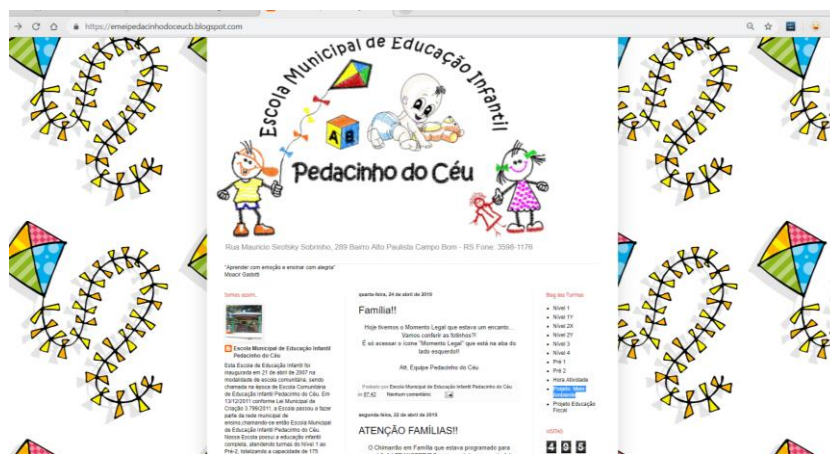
https://emeipedacinhodoceucb.blogspot.com

Escola Municipal de Educação Infantil

A B

Pedacinho do Céu

Rua Mauricio Seofsky Sobrinho, 289 Bairro Alto Paulista Campo Bom - RS Fone: 3598-1176

"Aprender com emoção e ensinar com alegria"
Moacir Gadotti

Somos assim...

Escola Municipal de Educação Infantil Pedacinho do Céu

Esta Escola de Educação Infantil foi inaugurada em 21 de abril de 2007 na modalidade de escola comunitária; sendo chamada na época de Escola Comunitária de Educação Infantil Pedacinho do Céu. Em 13/12/2011 conforme Lei Municipal de Criação 3.799/2011, a Escola passou a fazer parte da rede municipal de ensino,chamando-se então Escola Municipal de Educação Infantil Pedacinho do Céu. Nossa Escola possui a educação infantil completa, atendendo turmas do Nível 1 ao Pré-2, totalizando a capacidade de 175

quarta-feira, 24 de abril de 2019

Família!!

Hoje tivemos o Momento Legal que estava um encanto...
Vamos conferir as fotinhos!!!
É só acessar o ícone "Momento Legal" que está na aba do lado esquerdo!!

Att. Equipe Pedacinho do Céu

Postado por Escola Municipal de Educação Infantil Pedacinho do Céu às 07:42 Nenhum comentário:

segunda-feira, 22 de abril de 2019

ATENÇÃO FAMÍLIAS!!

O Chimarrão em Família que estava programado para

Blog das Turmas

Nível 1
Nível 1Y
Nível 2X
Nível 2Y
Nível 3
Nível 4
Pré 1
Pré 2
Hora Atividade
Projeto: Mala Itinerante
Projeto Educação Fiscal

VISITAS

4 9 5